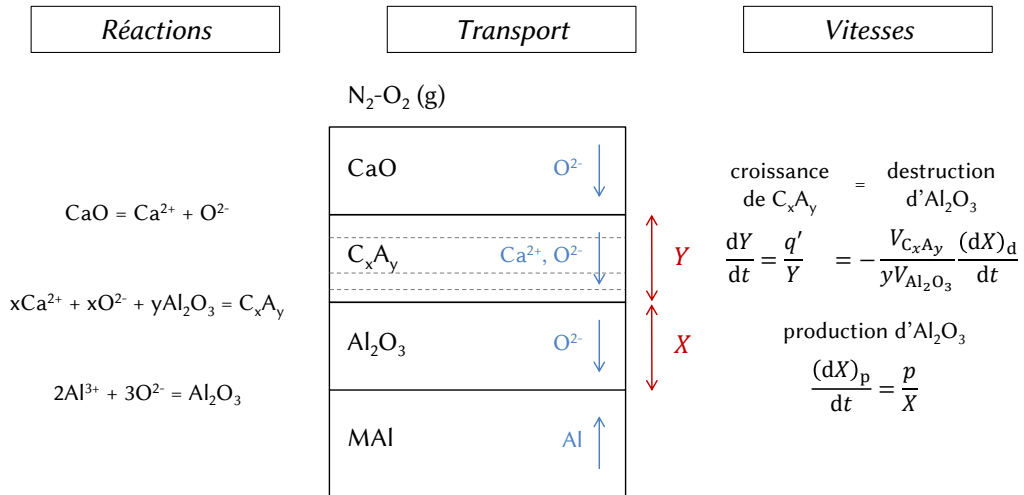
Réactions

Transport

Vitesses

$N_2$-$O_2$ (g)

CaO $O^{2-}$

$C_xA_y$ $Ca^{2+}$, $O^{2-}$

$Al_2O_3$ $O^{2-}$

MAl Al

Y

X

CaO = $Ca^{2+}$ + $O^{2-}$

x$Ca^{2+}$ + x$O^{2-}$ + y$Al_2O_3$ = $C_xA_y$

2$Al^{3+}$ + 3$O^{2-}$ = $Al_2O_3$

croissance de $C_xA_y$ = destruction d'$Al_2O_3$

$\frac{dY}{dt} = \frac{q'}{Y} = -\frac{V_{C_xA_y}}{yV_{Al_2O_3}}\frac{(dX)_d}{dt}$

production d'$Al_2O_3$

$\frac{(dX)_p}{dt} = \frac{p}{X}$